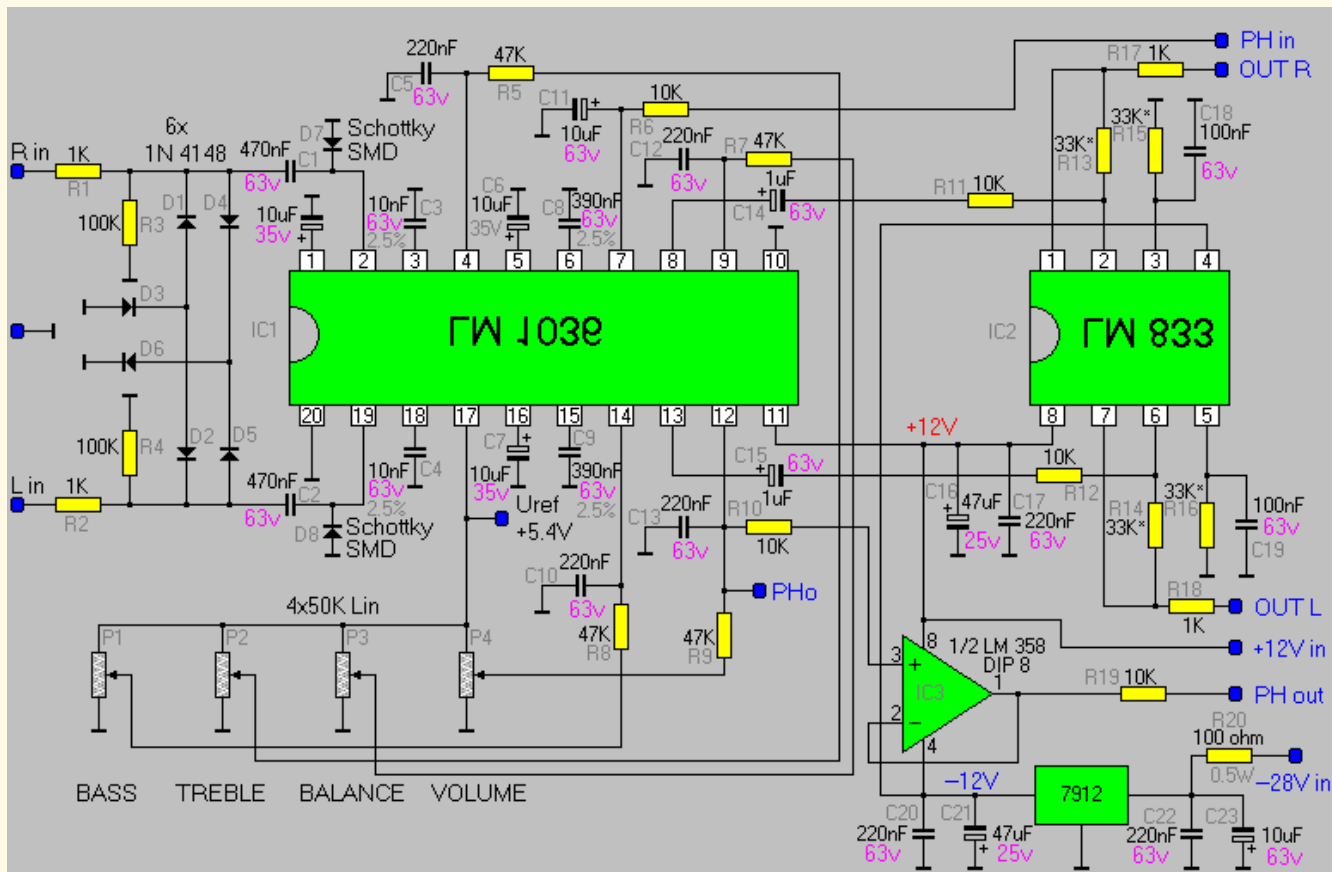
220nF
47K
C5
63v
R5
PH in
R17 1K
OUT R
C11
10K
10uF
R6
63v
33K*
C18
100nF
R15
Schottky
SMD
D7
6x
1N 4148
R in
1K
R1
470nF
C1
63v
220nF
C12
63v
R7
47K
1uF
C14
63v
33K*
R13
63v
R11
10K
100K
R3
D1
D4
10uF
35v
10nF
63v
C3
2.5%
C6
10uF
35V
C8
390nF
63v
2.5%
D3
D6
1
2
3
4
5
6
7
8
9
10
1
2
3
4
IC1
LM 1036
IC2
LM 833
20
19
18
17
16
15
14
13
12
11
8
7
6
5
100K
R4
D2
D5
L in
1K
R2
470nF
C2
63v
D8
Schottky
SMD
10nF
C4
63v
2.5%
C7
10uF
35v
Uref
+5.4V
C9
390nF
63v
2.5%
C15
63v
1uF
+12V
C16
47uF
25v
C17
220nF
63v
10K
R12
R14
33K*
33K*
R16
100nF
63v
C19
C13
220nF
63v
R10
10K
C10
220nF
63v
47K
R8
PHo
47K
R9
4x50K Lin
P1
P2
P3
P4
BASS
TREBLE
BALANCE
VOLUME
R18
1K
OUT L
+12V in
3
8
1/2 LM 358
DIP 8
IC3
1
R19 10K
PH out
2
4
R20
100 ohm
0.5W
–28V in
–12V
7912
C20
220nF
63v
C21
47uF
25v
C22
220nF
63v
C23
10uF
63v